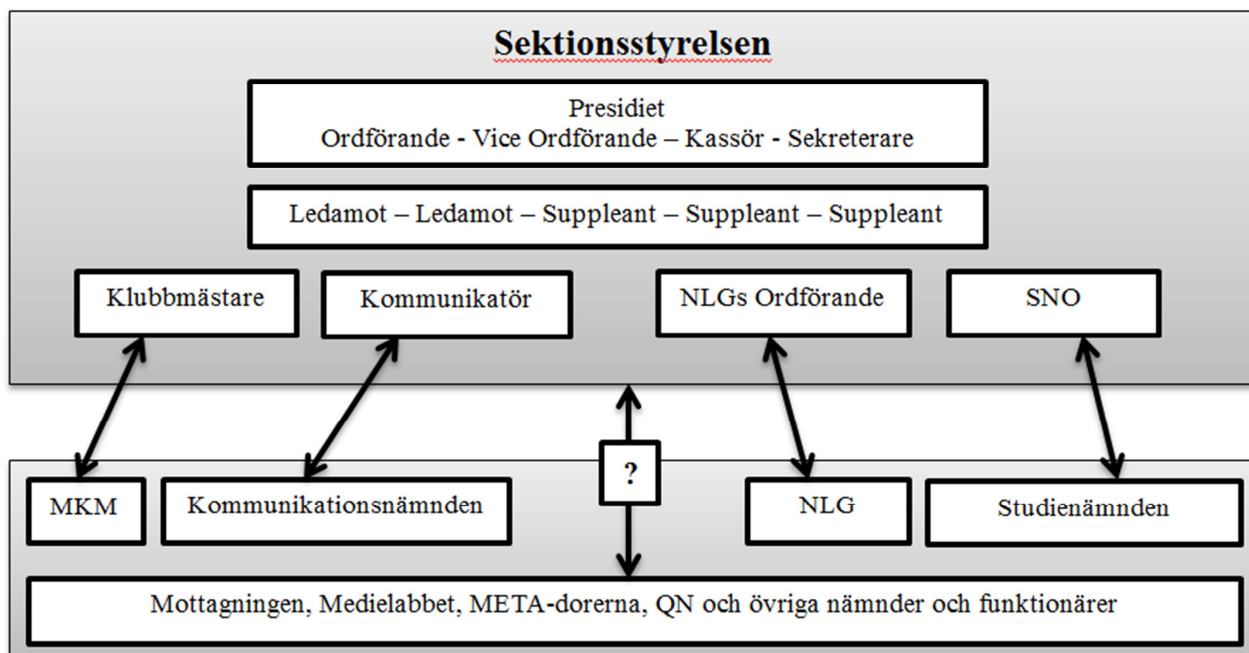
Sektionsstyrelsen

Presidiet
Ordförande - Vice Ordförande – Kassör - Sekreterare

Ledamot – Ledamot – Suppleant – Suppleant – Suppleant

Klubbmästare

Kommunikatör

NLGs Ordförande

SNO

?

MKM

Kommunikationsnämnden

NLG

Studienämnden

Mottagningen, Medielabbet, META-dorerna, QN och övriga nämnder och funktionärer